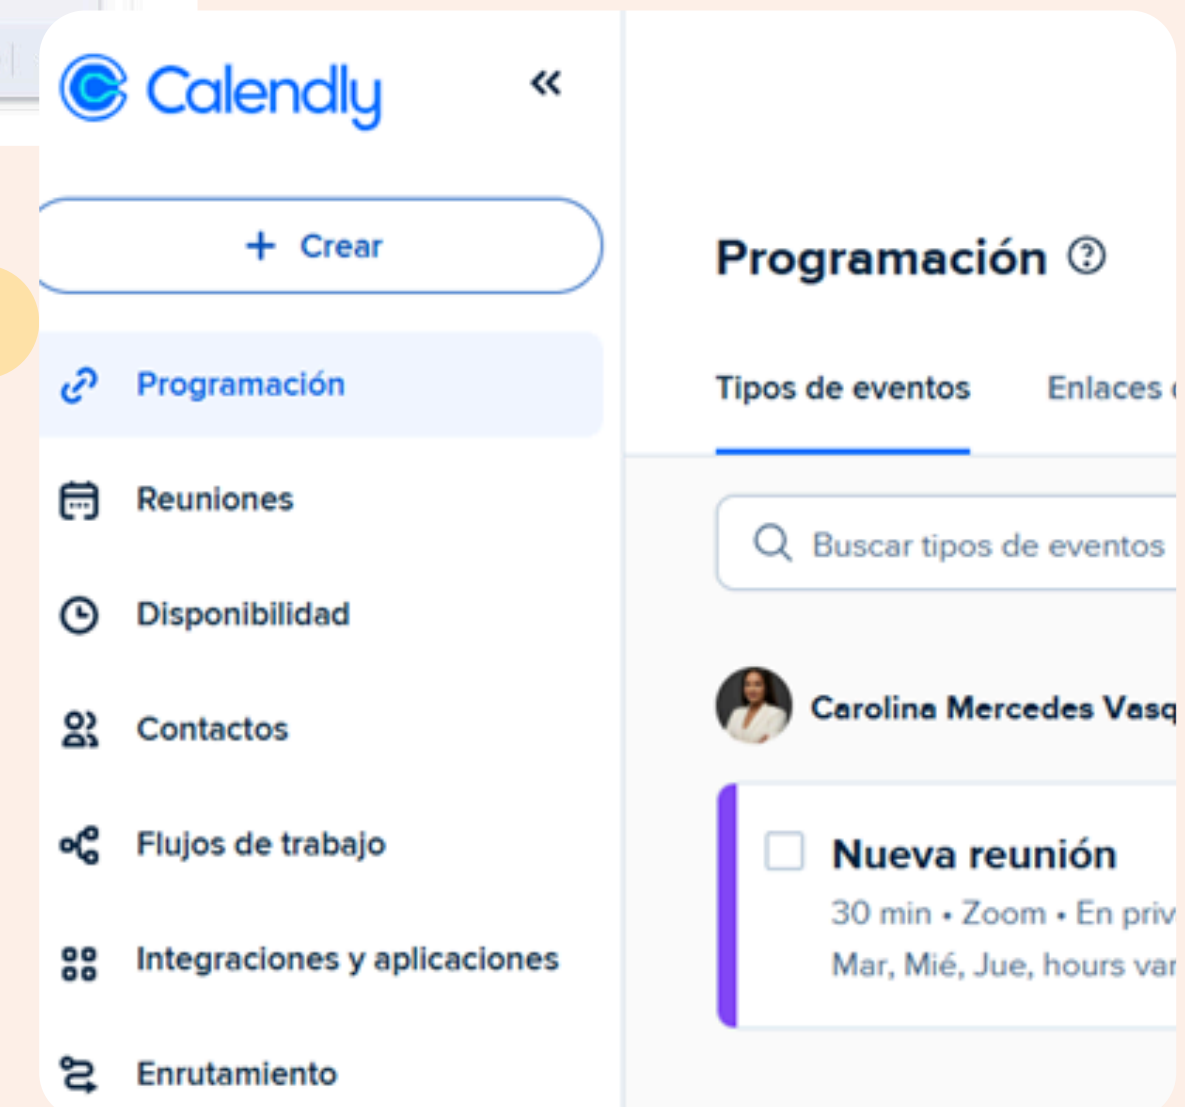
Calendly
«
+ Crear
Programación
Reuniones
Disponibilidad
Contactos
Flujos de trabajo
Integraciones y aplicaciones
Enrutamiento

Programación ?
Tipos de eventos
Enlaces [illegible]
Buscar tipos de eventos
Carolina Mercedes Vasq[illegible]
Nueva reunión
30 min • Zoom • En priv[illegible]
Mar, Mié, Jue, hours var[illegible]